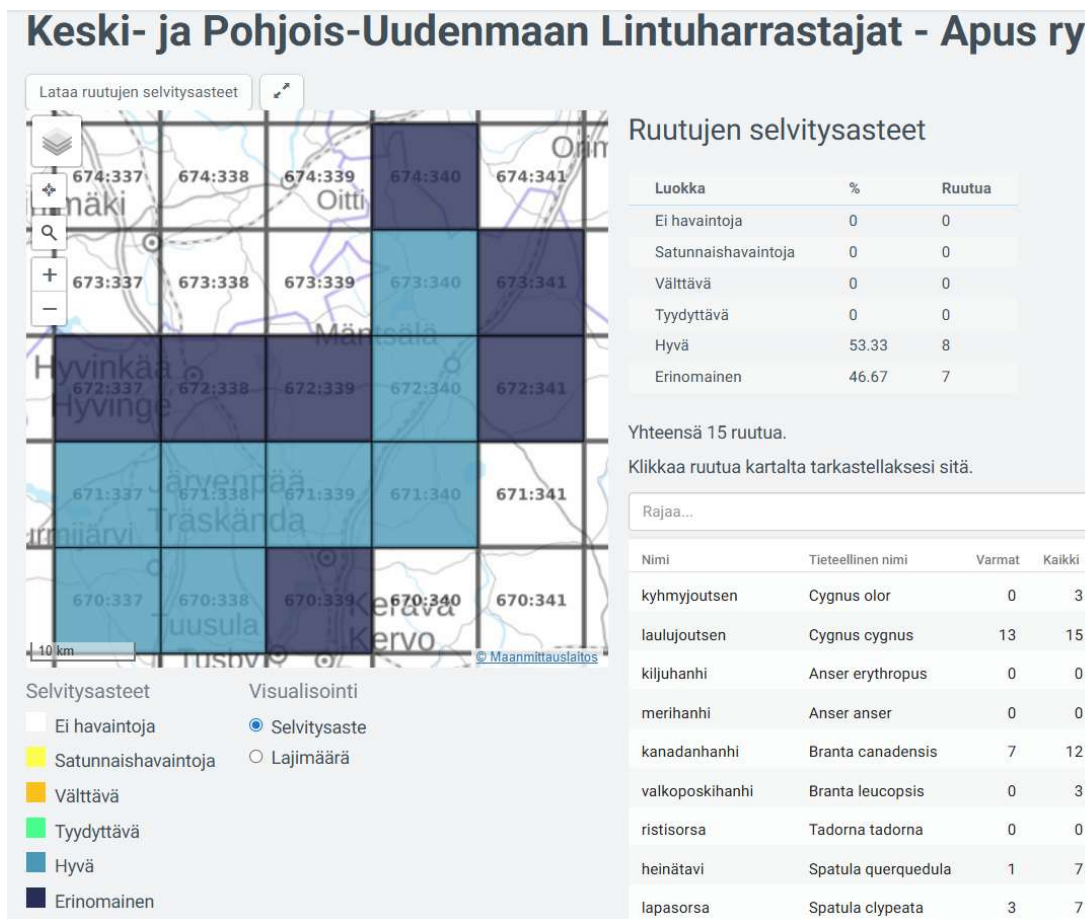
Keski- ja Pohjois-Uudenmaan Lintuharrastajat - Apus ry

Lataa ruutujen selvitysasteet

674:337 674:338 674:339 674:340 674:341
Orim
mäki
Oitti
673:337 673:338 673:339 673:340 673:341
Mäntsälä
Hyvinkää
Hyvinge
672:337 672:338 672:339 672:340 672:341
Järvenpää
Träskända
671:337 671:338 671:339 671:340 671:341
rmijärvi
670:337 670:338 670:339 670:340 670:341
Tuusula
Tusby
Kerava
Kervo
10 km
© Maanmittauslaitos

Selvitysasteet
Ei havaintoja
Satunnaishavaintoja
Välttävä
Tyydyttävä
Hyvä
Erinomainen

Visualisointi
Selvitysaste
Lajimäärä

Ruutujen selvitysasteet

| Luokka | % | Ruutua |
|---|---|---|
| Ei havaintoja | 0 | 0 |
| Satunnaishavaintoja | 0 | 0 |
| Välttävä | 0 | 0 |
| Tyydyttävä | 0 | 0 |
| Hyvä | 53.33 | 8 |
| Erinomainen | 46.67 | 7 |

Yhteensä 15 ruutua.

Klikkaa ruutua kartalta tarkastellaksesi sitä.

Rajaa...

| Nimi | Tieteellinen nimi | Varmat | Kaikki |
|---|---|---|---|
| kyhmyjoutsen | Cygnus olor | 0 | 3 |
| laulujoutsen | Cygnus cygnus | 13 | 15 |
| kiljuhanhi | Anser erythropus | 0 | 0 |
| merihanhi | Anser anser | 0 | 0 |
| kanadanhanhi | Branta canadensis | 7 | 12 |
| valkoposkihanhi | Branta leucopsis | 0 | 3 |
| ristisorsa | Tadorna tadorna | 0 | 0 |
| heinätavi | Spatula querquedula | 1 | 7 |
| lapasorsa | Spatula clypeata | 3 | 7 |